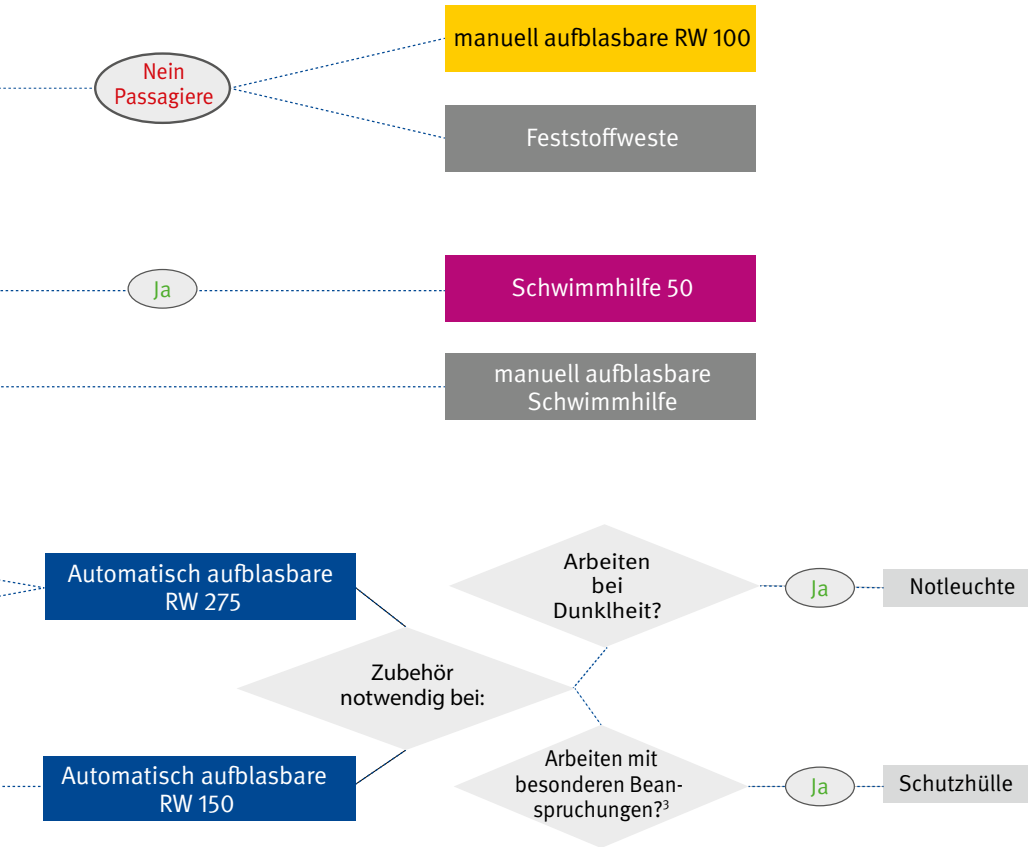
Nein Passagiere

manuell aufblasbare RW 100

Feststoffweste

Ja

Schwimmhilfe 50

manuell aufblasbare Schwimmhilfe

Automatisch aufblasbare RW 275

Arbeiten bei Dunklheit?

Ja

Notleuchte

Zubehör notwendig bei:

Automatisch aufblasbare RW 150

Arbeiten mit besonderen Beanspruchungen?$^3$

Ja

Schutzhülle